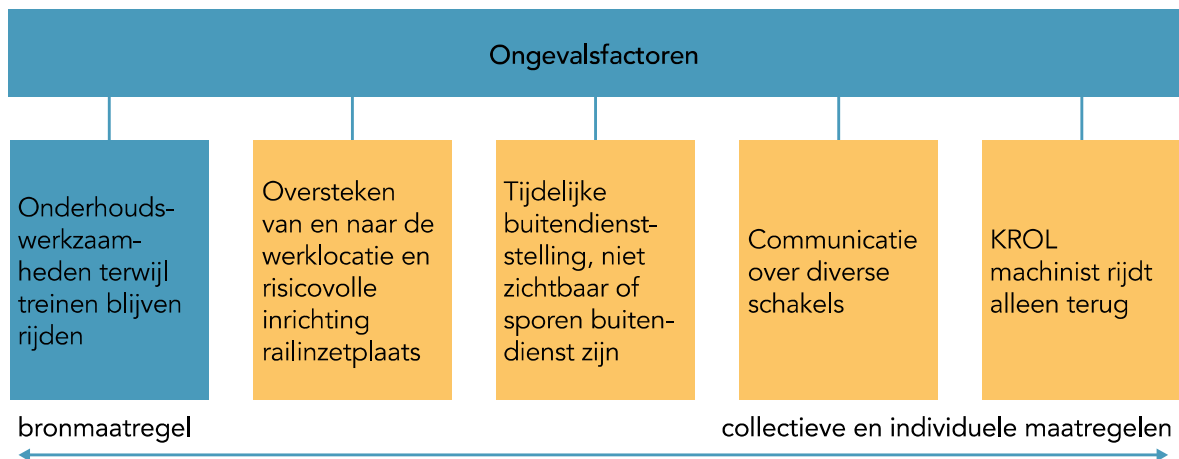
Ongevalsfactoren

Onderhoudswerkzaamheden terwijl treinen blijven rijden

Oversteken van en naar de werklocatie en risicovolle inrichting railinzetplaats

Tijdelijke buitendienststelling, niet zichtbaar of sporen buitendienst zijn

Communicatie over diverse schakels

KROL machinist rijdt alleen terug

bronmaatregel

collectieve en individuele maatregelen